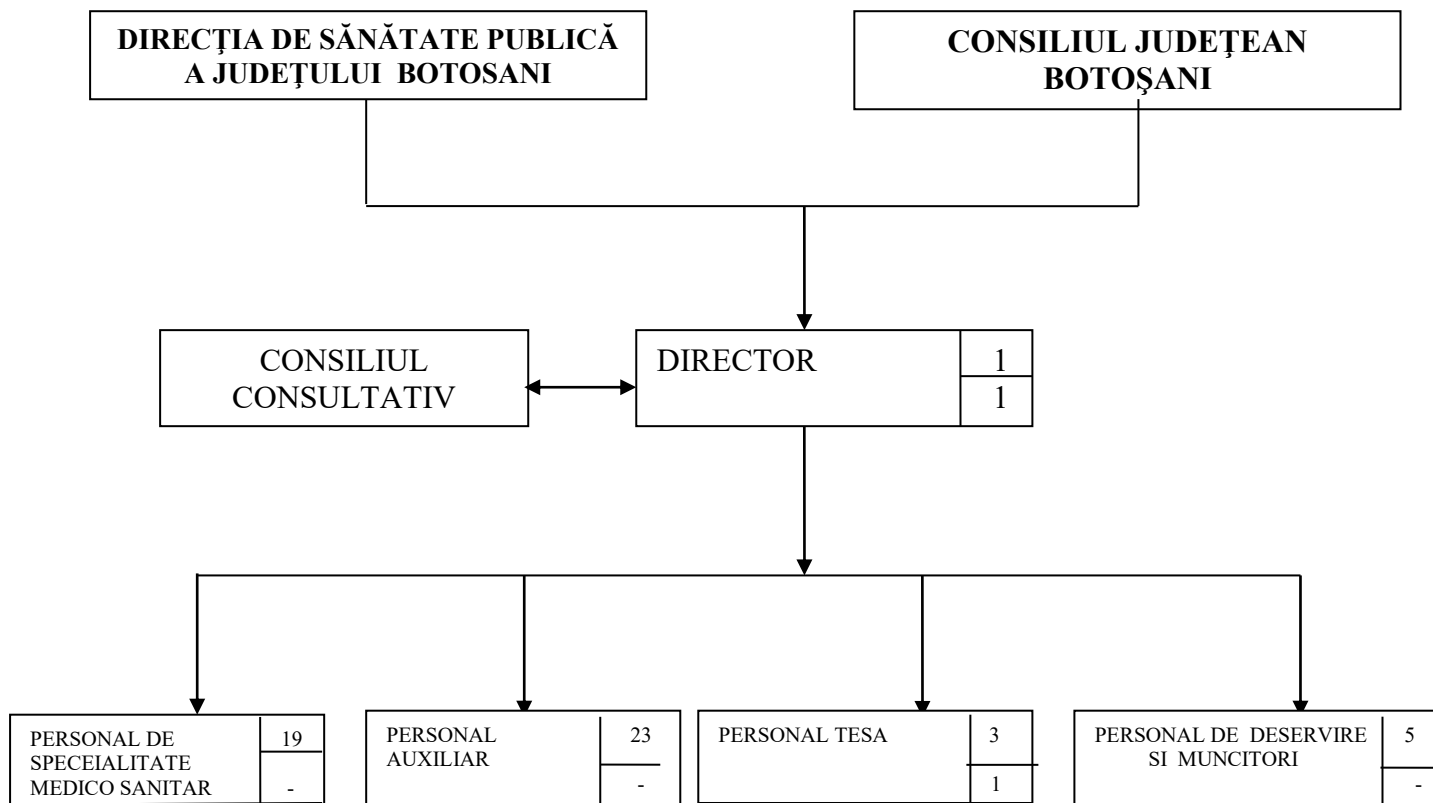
DIRECȚIA DE SĂNĂTATE PUBLICĂ A JUDEȚULUI BOTOSANI

CONSILIUL JUDEȚEAN BOTOŞANI

CONSILIUL CONSULTATIV

DIRECTOR

1

1

PERSONAL DE SPECEIALITATE MEDICO SANITAR

19

-

PERSONAL AUXILIAR

23

-

PERSONAL TESA

3

1

PERSONAL DE DESERVIRE SI MUNCITORI

5

-